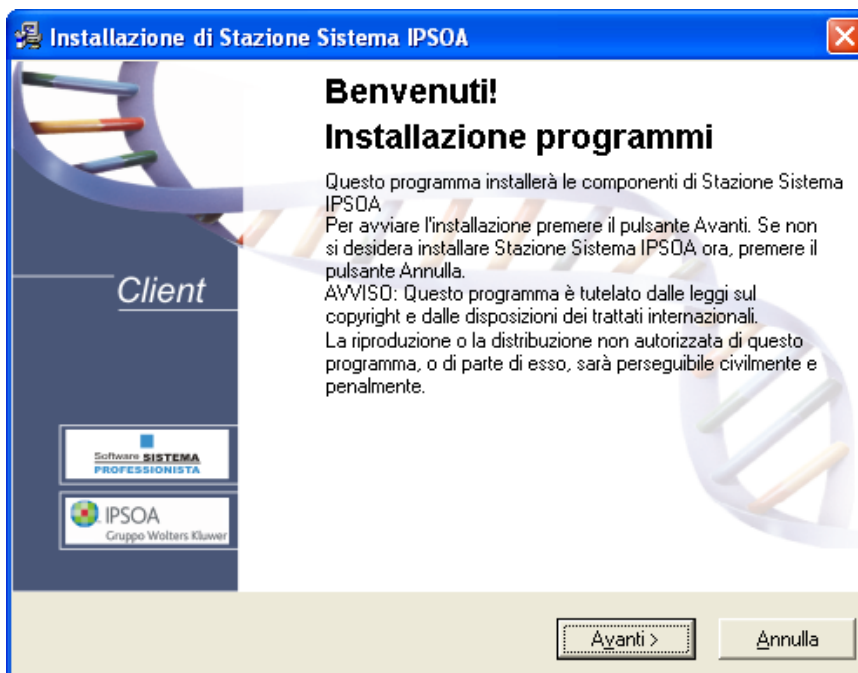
Installazione di Stazione Sistema IPSOA

Client

Software SISTEMA PROFESSIONISTA

IPSOA
Gruppo Wolters Kluwer

Benvenuti!
Installazione programmi

Questo programma installerà le componenti di Stazione Sistema IPSOA
Per avviare l'installazione premere il pulsante Avanti. Se non si desidera installare Stazione Sistema IPSOA ora, premere il pulsante Annulla.
AVVISO: Questo programma è tutelato dalle leggi sul copyright e dalle disposizioni dei trattati internazionali.
La riproduzione o la distribuzione non autorizzata di questo programma, o di parte di esso, sarà perseguibile civilmente e penalmente.

Avanti >
Annulla